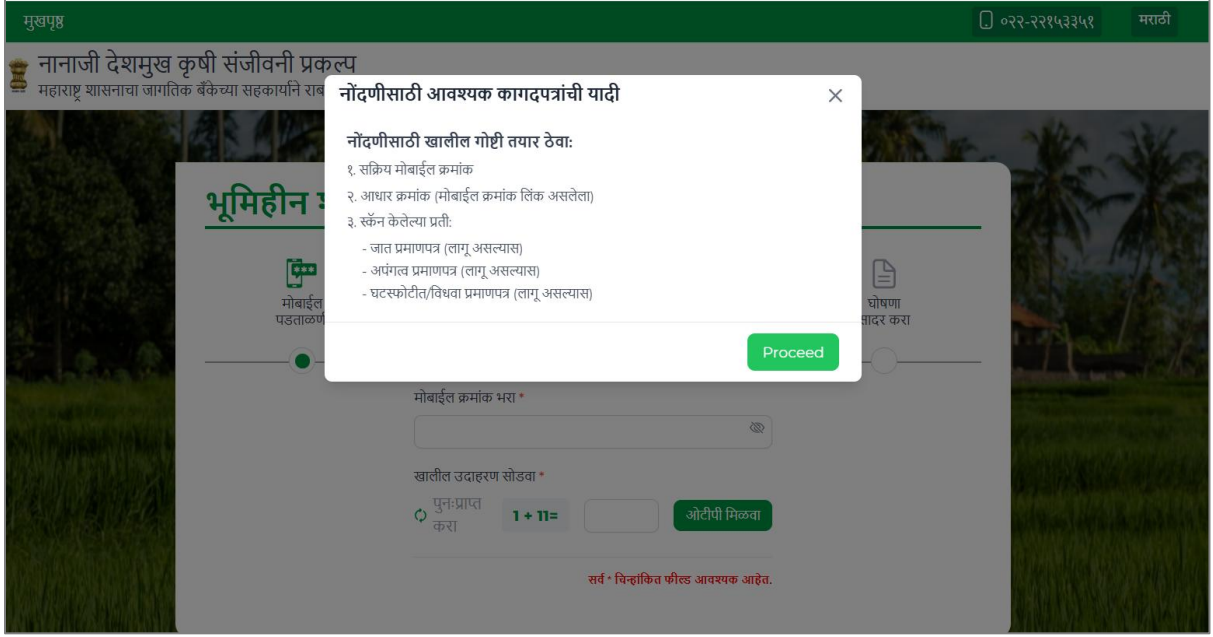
मुखपृष्ठ

०२२-२२१५३३५१

मराठी

नानाजी देशमुख कृषी संजीवनी प्रकल्प
महाराष्ट्र शासनाचा जागतिक बँकेच्या सहकार्याने राब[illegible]

नोंदणीसाठी आवश्यक कागदपत्रांची यादी

×

नोंदणीसाठी खालील गोष्टी तयार ठेवा:
१. सक्रिय मोबाईल क्रमांक
२. आधार क्रमांक (मोबाईल क्रमांक लिंक असलेला)
३. स्कॅन केलेल्या प्रती:
- जात प्रमाणपत्र (लागू असल्यास)
- अपंगत्व प्रमाणपत्र (लागू असल्यास)
- घटस्फोटीत/विधवा प्रमाणपत्र (लागू असल्यास)

Proceed

भूमिहीन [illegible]

मोबाईल पडताळण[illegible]

घोषणा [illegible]ादर करा

मोबाईल क्रमांक भरा *

खालील उदाहरण सोडवा *

पुनःप्राप्त करा

1 + 11=

ओटीपी मिळवा

सर्व * चिन्हांकित फील्ड आवश्यक आहेत.